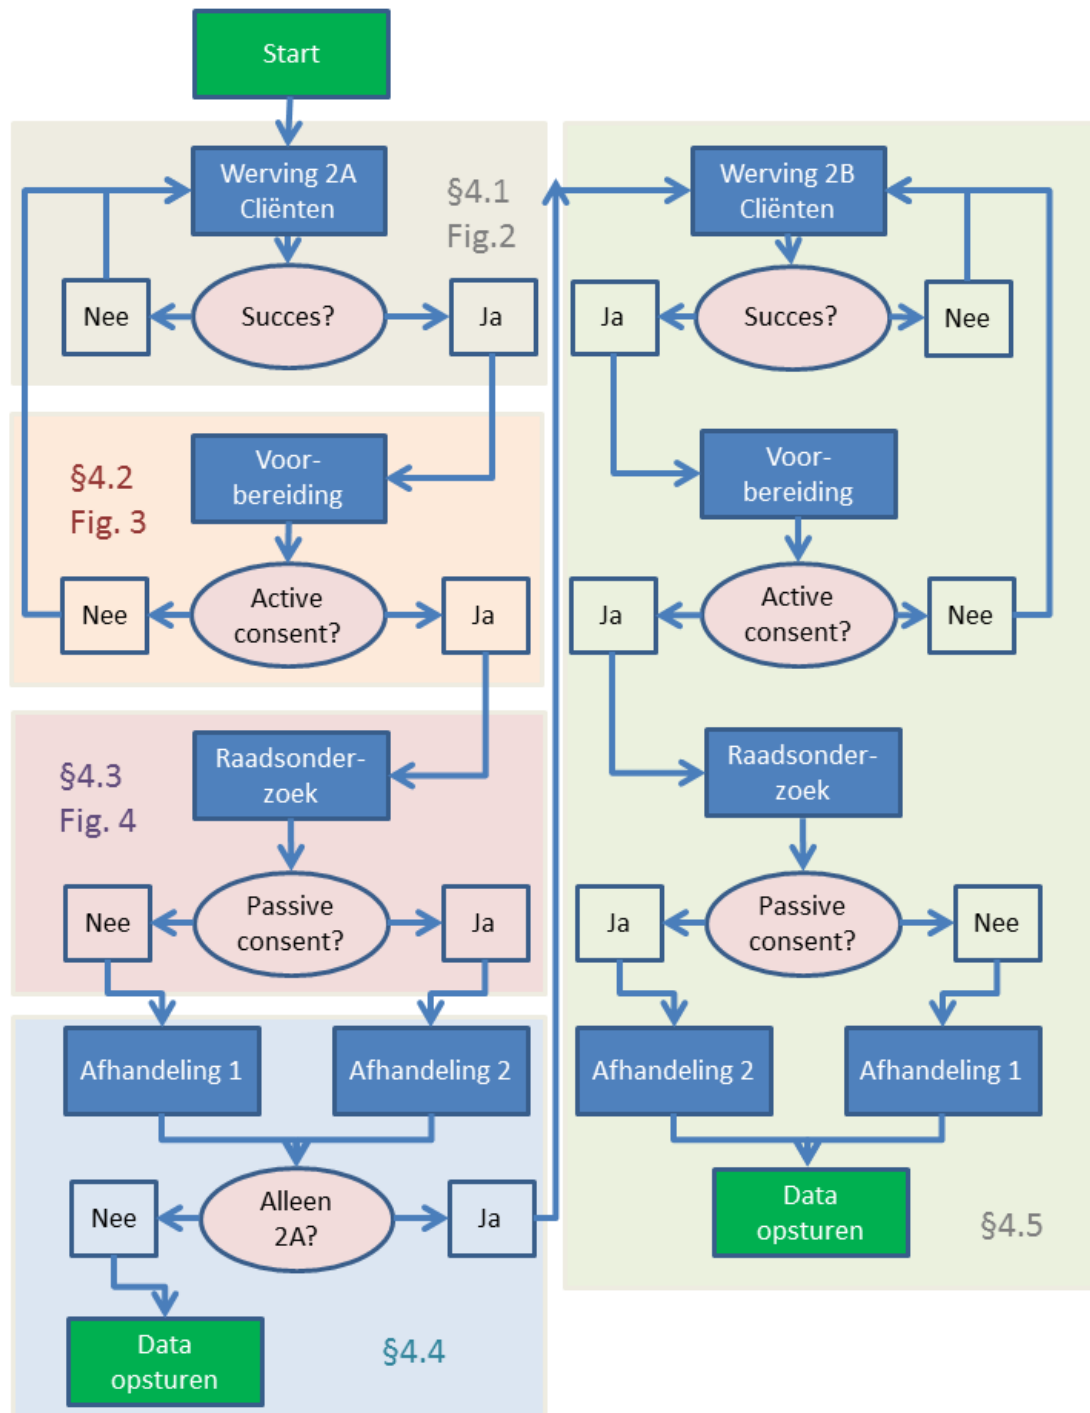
Start

Werving 2A Cliënten

§4.1
Fig.2

Nee

Succes?

Ja

§4.2
Fig. 3

Voorbereiding

Nee

Active consent?

Ja

§4.3
Fig. 4

Raadsonderzoek

Nee

Passive consent?

Ja

Afhandeling 1

Afhandeling 2

Nee

Alleen 2A?

Ja

Data opsturen

§4.4

Werving 2B Cliënten

Ja

Succes?

Nee

Voorbereiding

Ja

Active consent?

Nee

Raadsonderzoek

Ja

Passive consent?

Nee

Afhandeling 2

Afhandeling 1

Data opsturen

§4.5